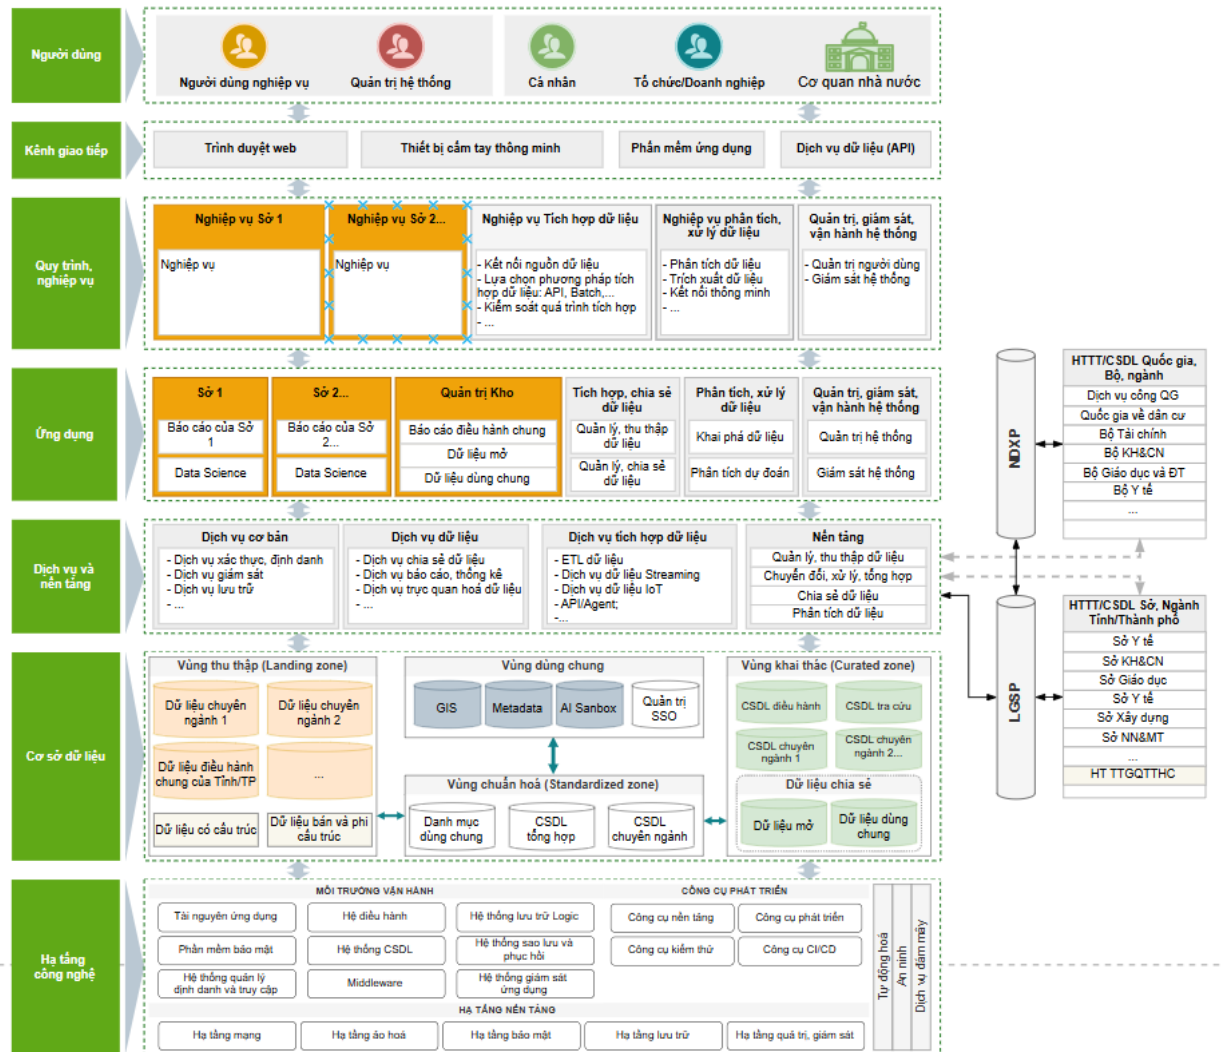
Người dùng

Người dùng nghiệp vụ

Quản trị hệ thống

Cá nhân

Tổ chức/Doanh nghiệp

Cơ quan nhà nước

Kênh giao tiếp

Trình duyệt web

Thiết bị cầm tay thông minh

Phần mềm ứng dụng

Dịch vụ dữ liệu (API)

Quy trình, nghiệp vụ

Nghiệp vụ Sở 1

Nghiệp vụ

Nghiệp vụ Sở 2...

Nghiệp vụ

Nghiệp vụ Tích hợp dữ liệu

- Kết nối nguồn dữ liệu
- Lựa chọn phương pháp tích hợp dữ liệu: API, Batch,...
- Kiểm soát quá trình tích hợp
- ...

Nghiệp vụ phân tích, xử lý dữ liệu

- Phân tích dữ liệu
- Trích xuất dữ liệu
- Kết nối thông minh
- ...

Quản trị, giám sát, vận hành hệ thống

- Quản trị người dùng
- Giám sát hệ thống

Ứng dụng

Sở 1

Báo cáo của Sở 1

Data Science

Sở 2...

Báo cáo của Sở 2...

Data Science

Quản trị Kho

Báo cáo điều hành chung

Dữ liệu mở

Dữ liệu dùng chung

Tích hợp, chia sẻ dữ liệu

Quản lý, thu thập dữ liệu

Quản lý, chia sẻ dữ liệu

Phân tích, xử lý dữ liệu

Khai phá dữ liệu

Phân tích dự đoán

Quản trị, giám sát, vận hành hệ thống

Quản trị hệ thống

Giám sát hệ thống

Dịch vụ và nền tảng

Dịch vụ cơ bản

- Dịch vụ xác thực, định danh
- Dịch vụ giám sát
- Dịch vụ lưu trữ
- ...

Dịch vụ dữ liệu

- Dịch vụ chia sẻ dữ liệu
- Dịch vụ báo cáo, thống kê
- Dịch vụ trực quan hoá dữ liệu
- ...

Dịch vụ tích hợp dữ liệu

- ETL dữ liệu
- Dịch vụ dữ liệu Streaming
- Dịch vụ dữ liệu IoT
- API/Agent;
-...

Nền tảng

Quản lý, thu thập dữ liệu

Chuyển đổi, xử lý, tổng hợp

Chia sẻ dữ liệu

Phân tích dữ liệu

Cơ sở dữ liệu

Vùng thu thập (Landing zone)

Dữ liệu chuyên ngành 1

Dữ liệu chuyên ngành 2

Dữ liệu điều hành chung của Tỉnh/TP

...

Dữ liệu có cấu trúc

Dữ liệu bán và phi cấu trúc

Vùng dùng chung

GIS

Metadata

AI Sanbox

Quản trị SSO

Vùng chuẩn hoá (Standardized zone)

Danh mục dùng chung

CSDL tổng hợp

CSDL chuyên ngành

Vùng khai thác (Curated zone)

CSDL điều hành

CSDL tra cứu

CSDL chuyên ngành 1

CSDL chuyên ngành 2...

Dữ liệu chia sẻ

Dữ liệu mở

Dữ liệu dùng chung

Hạ tầng công nghệ

MÔI TRƯỜNG VẬN HÀNH

Tài nguyên ứng dụng

Hệ điều hành

Hệ thống lưu trữ Logic

Phần mềm bảo mật

Hệ thống CSDL

Hệ thống sao lưu và phục hồi

Hệ thống quản lý định danh và truy cập

Middleware

Hệ thống giám sát ứng dụng

CÔNG CỤ PHÁT TRIỂN

Công cụ nền tảng

Công cụ phát triển

Công cụ kiểm thử

Công cụ CI/CD

HẠ TẦNG NỀN TẢNG

Hạ tầng mạng

Hạ tầng ảo hoá

Hạ tầng bảo mật

Hạ tầng lưu trữ

Hạ tầng quả trị, giám sát

Tự động hoá

An ninh

Dịch vụ đám mây

NDXP

LGSP

HTTT/CSDL Quốc gia, Bộ, ngành

Dịch vụ công QG

Quốc gia về dân cư

Bộ Tài chính

Bộ KH&CN

Bộ Giáo dục và ĐT

Bộ Y tế

...

HTTT/CSDL Sở, Ngành Tỉnh/Thành phố

Sở Y tế

Sở KH&CN

Sở Giáo dục

Sở Y tế

Sở Xây dựng

Sở NN&MT

...

HT TTGQTTHC